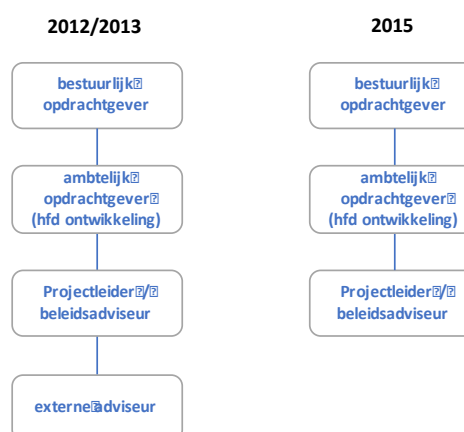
2012/2013

bestuurlijk opdrachtgever

ambtelijk opdrachtgever (hfd ontwikkeling)

Projectleider / beleidsadviseur

externe adviseur

2015

bestuurlijk opdrachtgever

ambtelijk opdrachtgever (hfd ontwikkeling)

Projectleider / beleidsadviseur